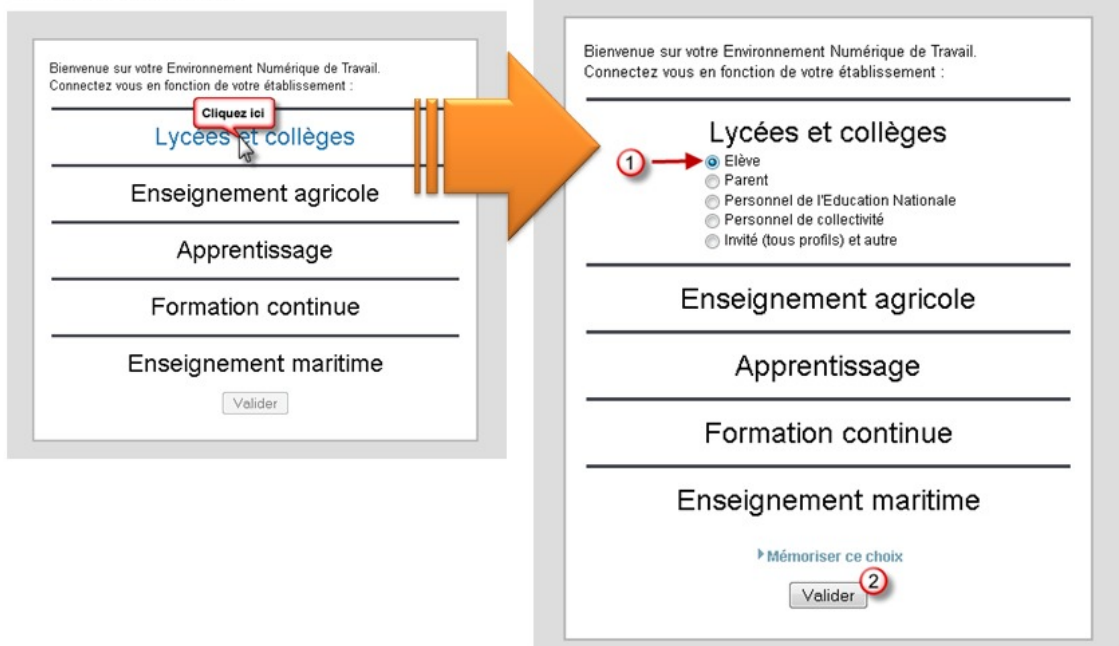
Bienvenue sur votre Environnement Numérique de Travail.
Connectez vous en fonction de votre établissement :

Cliquez ici

Lycées et collèges

Enseignement agricole

Apprentissage

Formation continue

Enseignement maritime

Valider

Bienvenue sur votre Environnement Numérique de Travail.
Connectez vous en fonction de votre établissement :

Lycées et collèges

1

Elève
Parent
Personnel de l'Education Nationale
Personnel de collectivité
Invité (tous profils) et autre

Enseignement agricole

Apprentissage

Formation continue

Enseignement maritime

Mémoriser ce choix

2

Valider